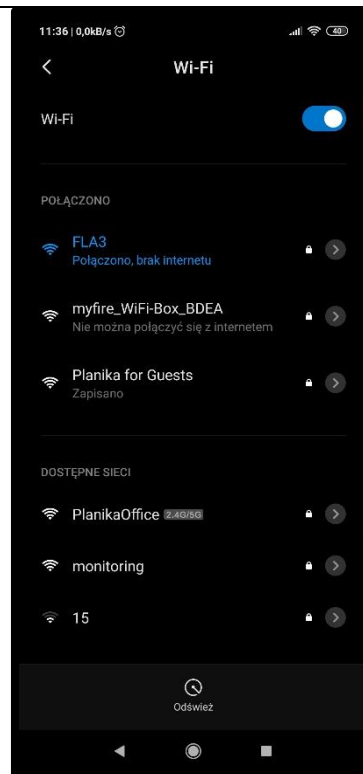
11:36 | 0,0kB/s

40

Wi-Fi

Wi-Fi

POŁĄCZONO

FLA3
Połączono, brak internetu

myfire_WiFi-Box_BDEA
Nie można połączyć się z internetem

Planika for Guests
Zapisano

DOSTĘPNE SIECI

PlanikaOffice 2.4G/5G

monitoring

15

Odśwież